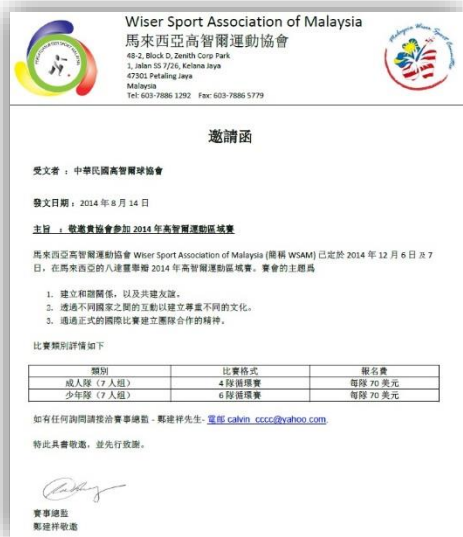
Wiser Sport Association of Malaysia
馬來西亞高智爾運動協會
48-2, Block D, Zenith Corp Park
1, Jalan SS 7/26, Kelana Jaya
47301 Petaling Jaya
Malaysia
Tel: 603-7886 1292 Fax: 603-7886 5779

邀請函

受文者 ：中華民國高智爾球協會

發文日期：2014 年 8 月 14 日

主旨 ：敬邀貴協會參加 2014 年高智爾運動區域賽

馬來西亞高智爾運動協會 Wiser Sport Association of Malaysia (簡稱 WSAM) 已定於 2014 年 12 月 6 日 及 7 日，在馬來西亞的八達靈舉辦 2014 年高智爾運動區域賽。賽會的主題爲

1. 建立和諧關係，以及共建友誼。
2. 透過不同國家之間的互動以建立尊重不同的文化。
3. 透過正式的國際比賽建立團隊合作的精神。

比賽類別詳情如下

| 類別 | 比賽格式 | 報名費 |
|---|---|---|
| 成人隊（7 人組） | 4 隊循環賽 | 每隊 70 美元 |
| 少年隊（7 人組） | 6 隊循環賽 | 每隊 70 美元 |

如有任何詢問請接洽賽事總監 - 鄭建祥先生- 電郵 calvin_cccc@yahoo.com.

特此具書敬邀，並先行致謝。

賽事總監
鄭建祥敬邀